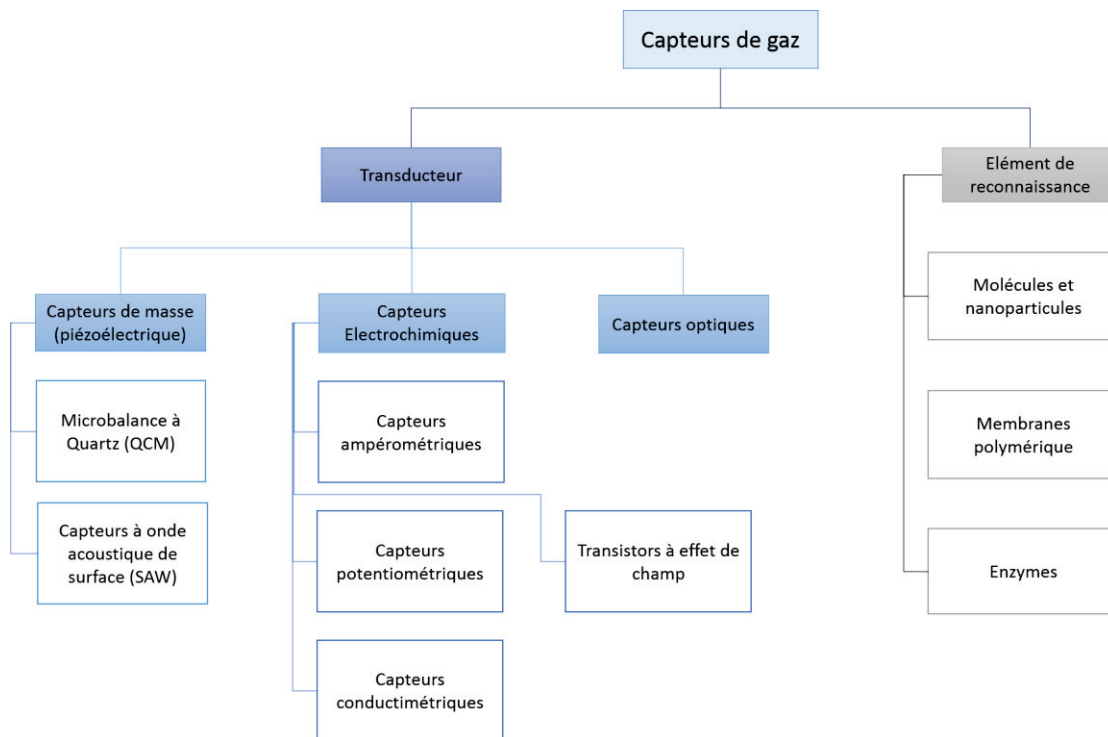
Capteurs de gaz

Transducteur

Elément de reconnaissance

Capteurs de masse (piézoélectrique)

Capteurs Electrochimiques

Capteurs optiques

Microbalance à Quartz (QCM)

Capteurs à onde acoustique de surface (SAW)

Capteurs ampérométriques

Capteurs potentiométriques

Transistors à effet de champ

Capteurs conductimétriques

Molécules et nanoparticules

Membranes polymérique

Enzymes